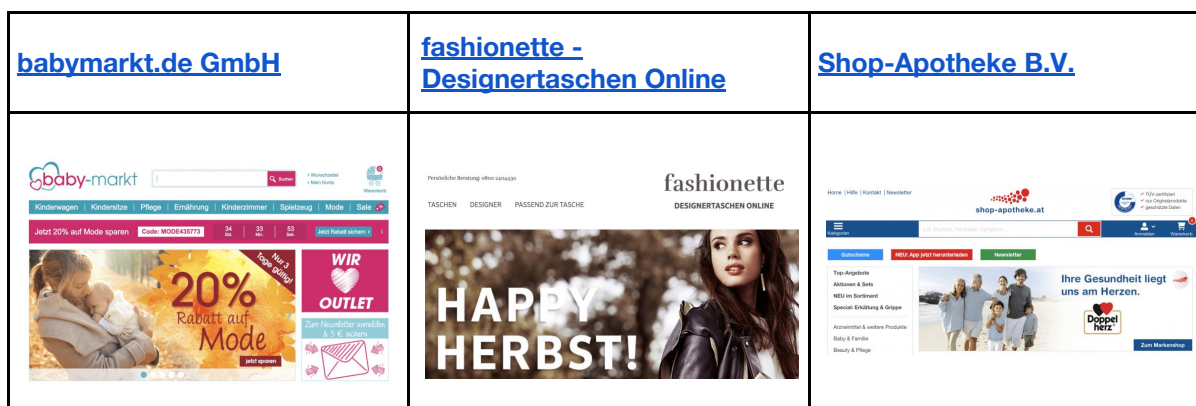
| babymarkt.de GmbH | fashionette - Designertaschen Online | Shop-Apotheke B.V. |
|---|---|---|
| baby-markt<br>Suchen<br>> Wunschzettel<br>> Mein Konto<br>Warenkorb<br>Kinderwagen \| Kindersitze \| Pflege \| Ernährung \| Kinderzimmer \| Spielzeug \| Mode \| Sale<br>Jetzt 20% auf Mode sparen Code: MODE435773 34 Std. 33 Min. 53 Sek. Jetzt Rabatt sichern ><br>Nur 3 Tage gültig!<br>20% Rabatt auf Mode<br>jetzt sparen<br>WIR OUTLET<br>Zum Newsletter anmelden & 5 € sichern | Persönliche Beratung: 0800 2404430<br>fashionette<br>DESIGNERTASCHEN ONLINE<br>TASCHEN DESIGNER PASSEND ZUR TASCHE<br>HAPPY HERBST! | Home \| Hilfe \| Kontakt \| Newsletter<br>shop-apotheke.at<br>✓ TÜV-zertifiziert<br>✓ nur Originalprodukte<br>✓ geschützte Daten<br>Kategorien<br>z.B. Produkt, Hersteller, Symptom...<br>Anmelden Warenkorb<br>Gutscheine NEU: App jetzt herunterladen Newsletter<br>Top-Angebote<br>Aktionen & Sets<br>NEU im Sortiment<br>Spezial: Erkältung & Grippe<br>Arzneimittel & weitere Produkte<br>Baby & Familie<br>Beauty & Pflege<br>Ihre Gesundheit liegt uns am Herzen.<br>Doppel herz<br>Zum Markenshop |